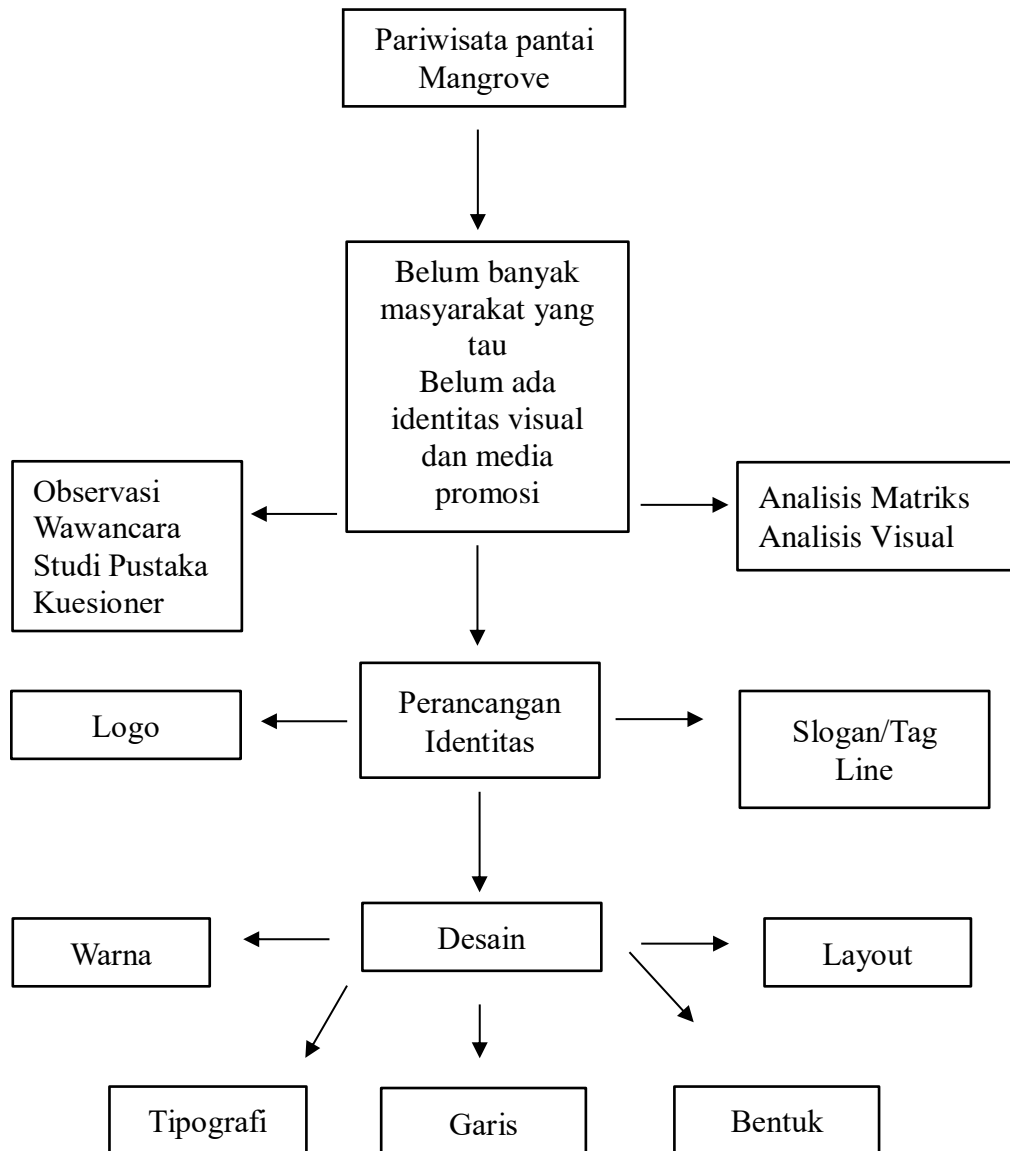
Pariwisata pantai Mangrove

Belum banyak masyarakat yang tau
Belum ada identitas visual dan media promosi

Observasi
Wawancara
Studi Pustaka
Kuesioner

Analisis Matriks
Analisis Visual

Perancangan Identitas

Logo

Slogan/Tag Line

Desain

Warna

Layout

Tipografi

Garis

Bentuk